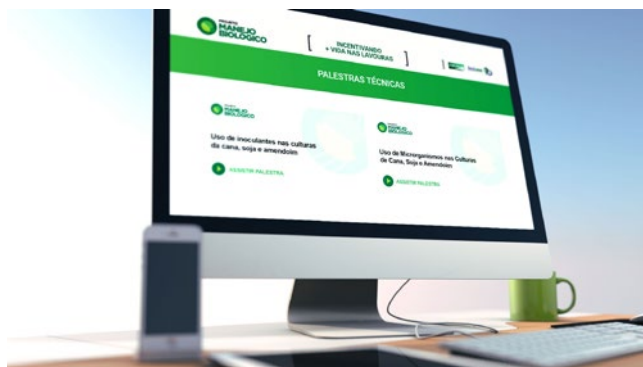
MANEJO BIOLÓGICO

INCENTIVANDO + VIDA NAS LAVOURAS

PALESTRAS TÉCNICAS

MANEJO BIOLÓGICO

Uso de inoculantes nas culturas da cana, soja e amendoim

ASSISTIR PALESTRA

MANEJO BIOLÓGICO

Uso de Microrganismos nas Culturas de Cana, Soja e Amendoim

ASSISTIR PALESTRA